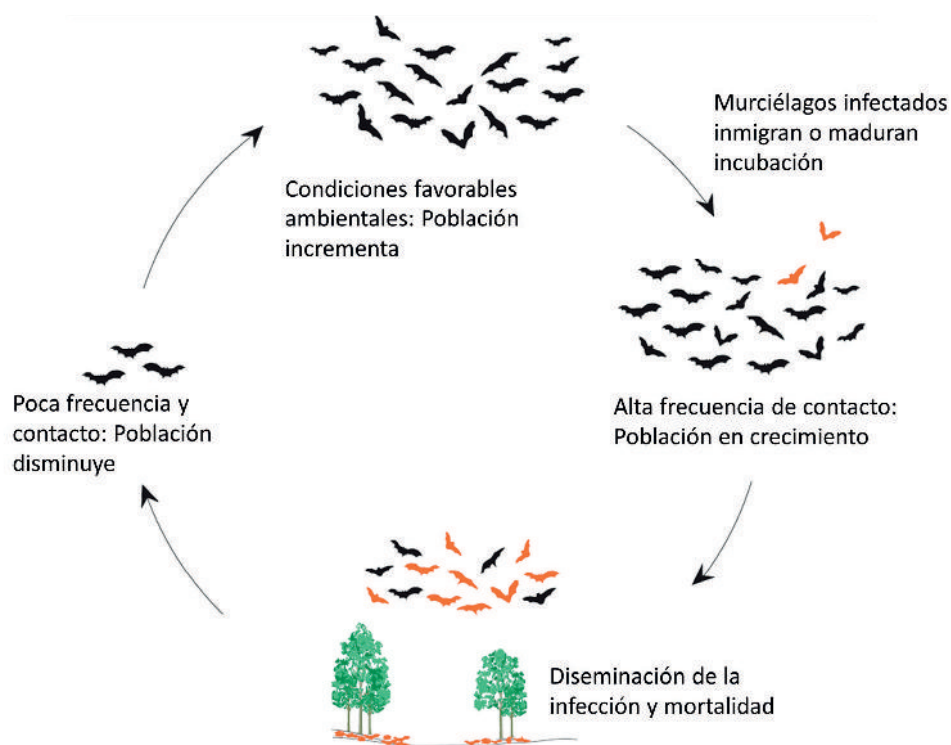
Condiciones favorables ambientales: Población incrementa

Murciélagos infectados inmigran o maduran incubación

Alta frecuencia de contacto: Población en crecimiento

Diseminación de la infección y mortalidad

Poca frecuencia y contacto: Población disminuye